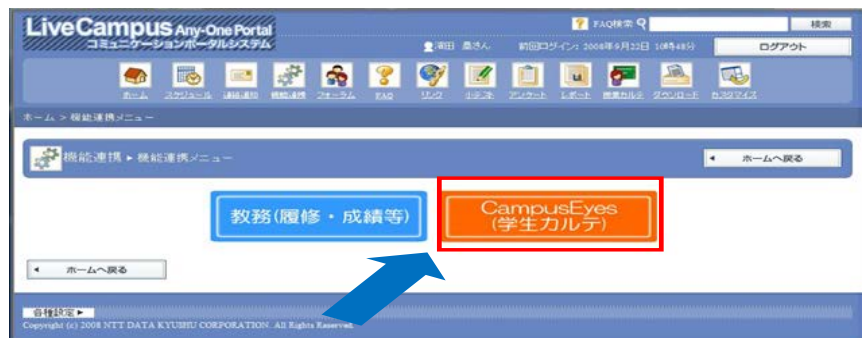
LiveCampus Any-One Portal
コミュニケーションポータルシステム

FAQ検索 検索

濱田 森さん 前回ログイン：2008年9月22日 10時48分 ログアウト

ホーム スケジュール 連絡通知 機能連携 フォーラム FAQ リンク 小テスト アンケート レポート 授業カルテ ダウンロード カスタマイズ

ホーム > 機能連携メニュー

機能連携 ▸ 機能連携メニュー

◂ ホームへ戻る

教務(履修・成績等)

CampusEyes
(学生カルテ)

◂ ホームへ戻る

各種設定 ▸

Copyright (c) 2008 NTT DATA KYUSHU CORPORATION. All Rights Reserved.